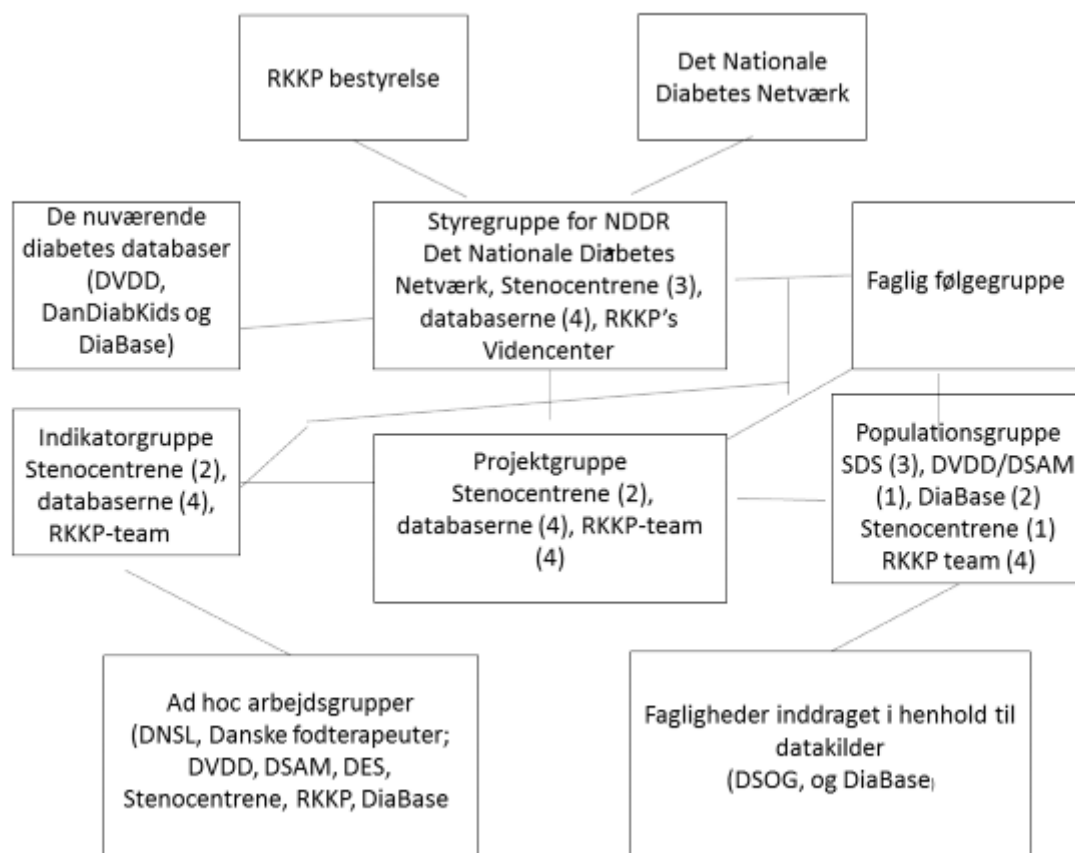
RKKP bestyrelse

Det Nationale Diabetes Netværk

De nuværende diabetes databaser (DVDD, DanDiabKids og DiaBase)

Styregruppe for NDDR Det Nationale Diabetes Netværk, Stenocentrene (3), databaserne (4), RKKP's Videncenter

Faglig følgegruppe

Indikatorgruppe Stenocentrene (2), databaserne (4), RKKP-team

Projektgruppe Stenocentrene (2), databaserne (4), RKKP-team (4)

Populationsgruppe SDS (3), DVDD/DSAM (1), DiaBase (2) Stenocentrene (1) RKKP team (4)

Ad hoc arbejdsgrupper (DNSL, Danske fodterapeuter; DVDD, DSAM, DES, Stenocentrene, RKKP, DiaBase

Fagligheder inddraget i henhold til datakilder (DSOG, og DiaBase